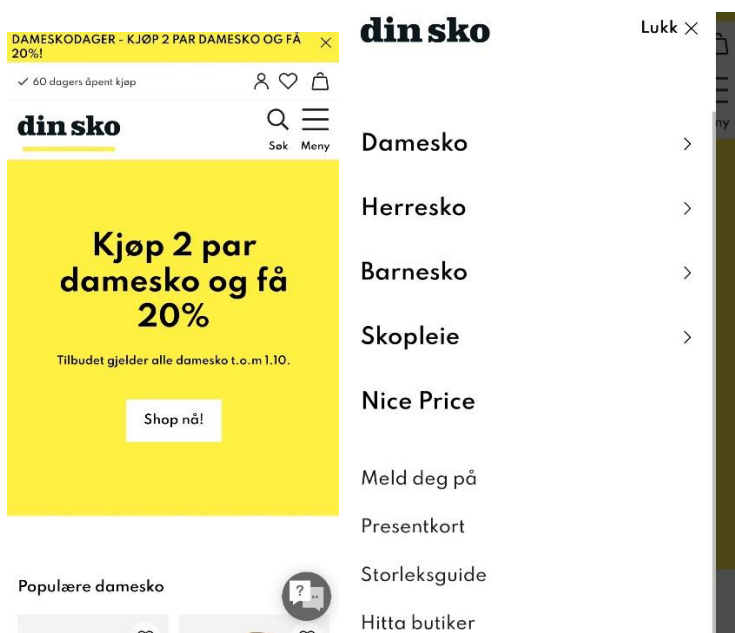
DAMESKODAGER - KJØP 2 PAR DAMESKO OG FÅ 20%! ×

✓ 60 dagers åpent kjøp

din sko

Søk Meny

Kjøp 2 par damesko og få 20%

Tilbudet gjelder alle damesko t.o.m 1.10.

Shop nå!

Populære damesko

din sko

Lukk ×

Damesko

Herresko

Barnesko

Skopleie

Nice Price

Meld deg på

Presentkort

Storleksguide

Hitta butiker